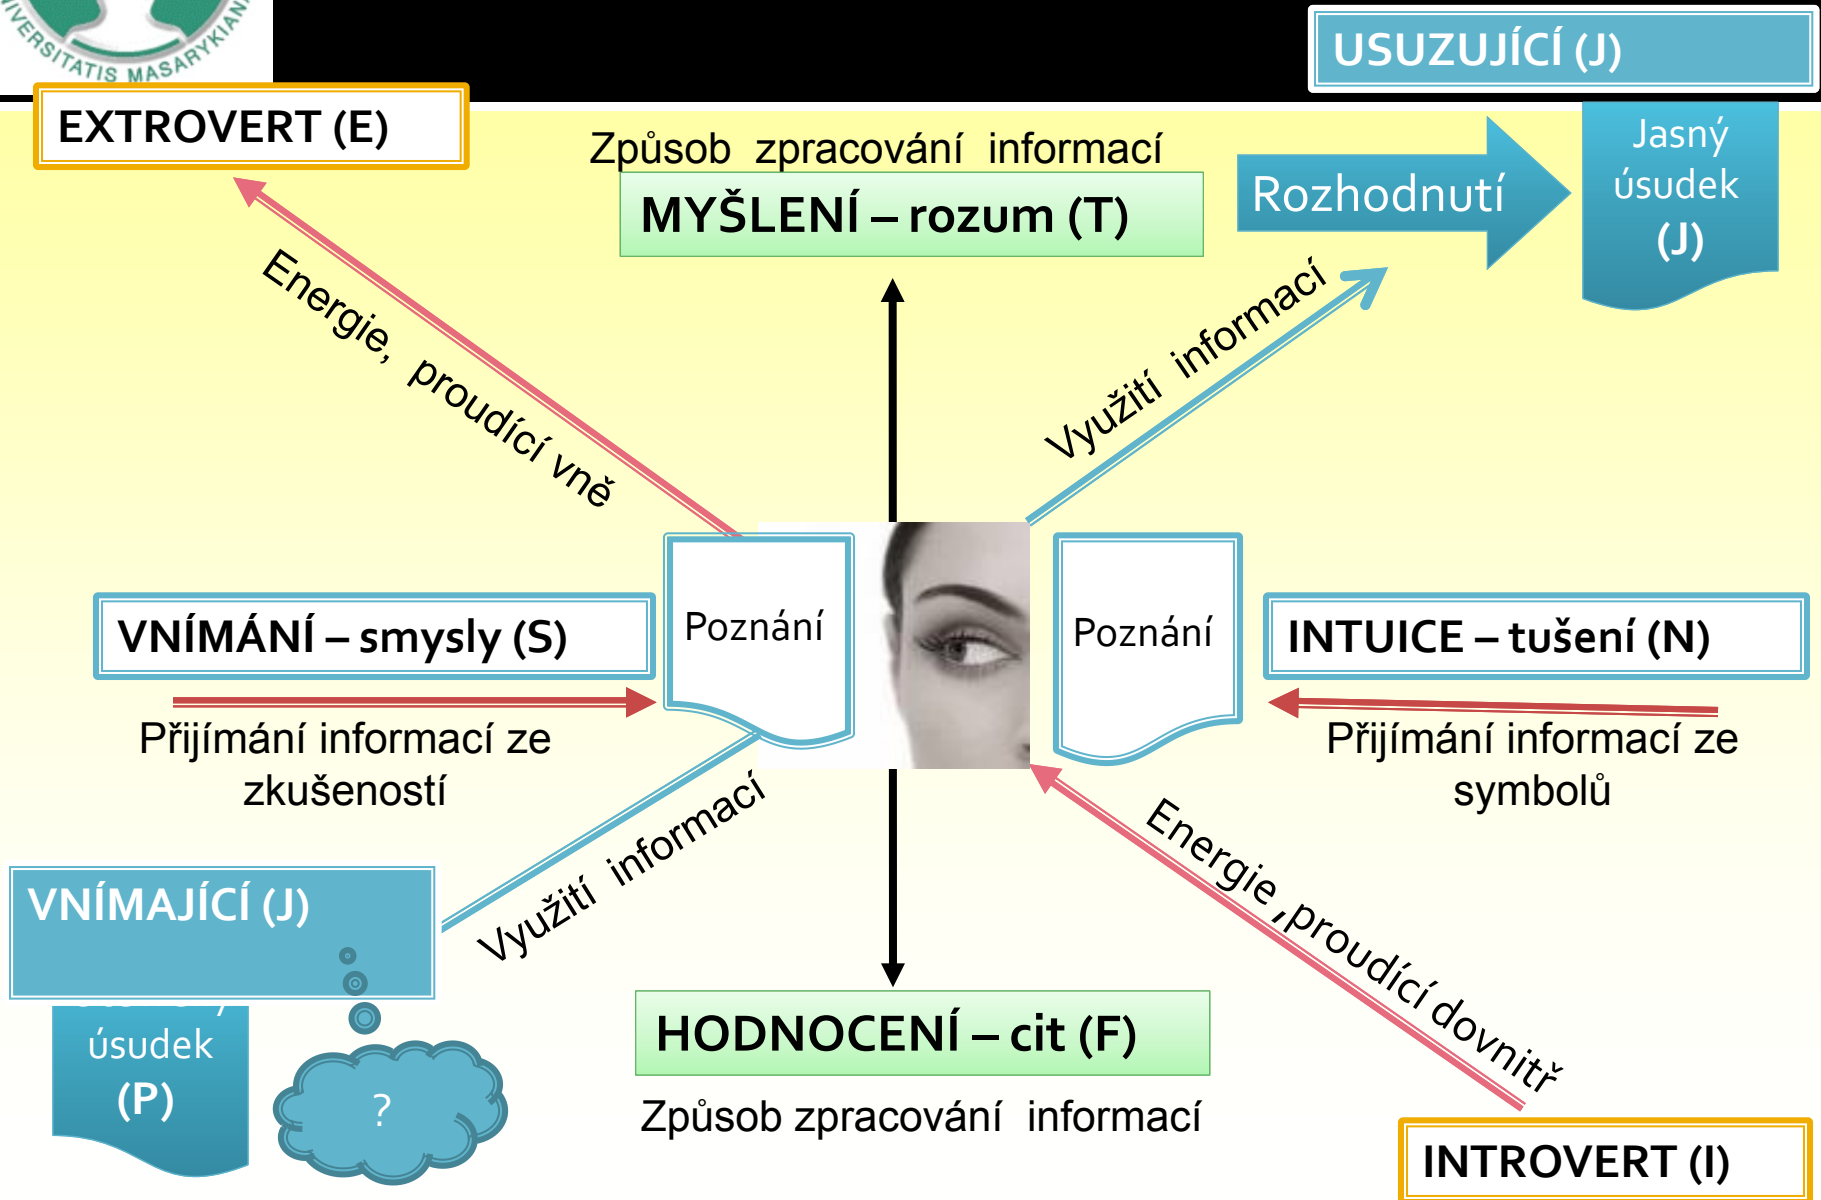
VERSITATIS MASARYKIANÆ

USUZUJÍCÍ (J)

EXTROVERT (E)

Způsob zpracování informací

MYŠLENÍ – rozum (T)

Rozhodnutí

Jasný úsudek (J)

Energie, proudící vně

Využití informací

VNÍMÁNÍ – smysly (S)

Poznání

Poznání

INTUICE – tušení (N)

Přijímání informací ze zkušeností

Přijímání informací ze symbolů

VNÍMAJÍCÍ (J)

Využití informací

Energie ,proudící dovnitř

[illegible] úsudek (P)

?

HODNOCENÍ – cit (F)

Způsob zpracování informací

INTROVERT (I)